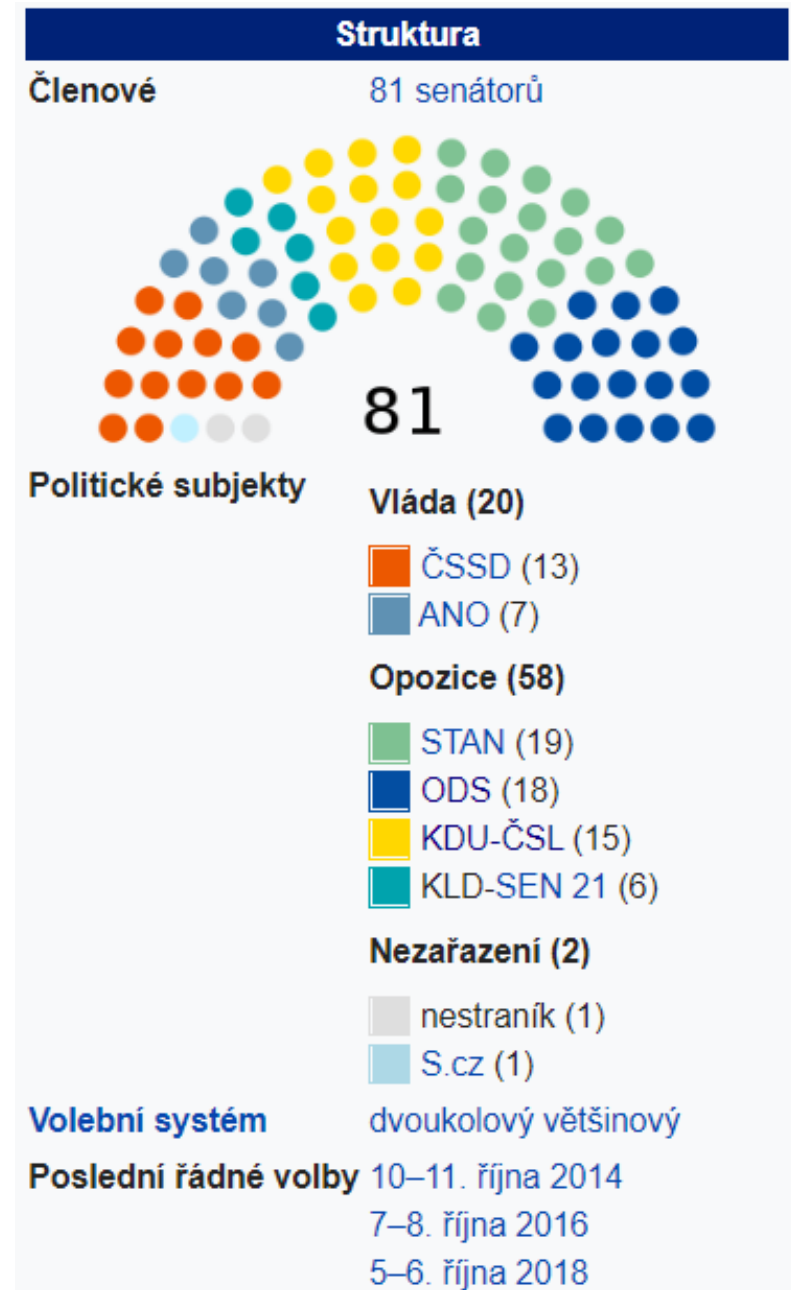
Struktura

| Členové | 81 senátorů |
|---|---|

81

| Politické subjekty | Vláda (20) ČSSD (13) ANO (7) Opozice (58) STAN (19) ODS (18) KDU-ČSL (15) KLD-SEN 21 (6) Nezařazení (2) nestraník (1) S.cz (1) |
|---|---|
| Volební systém | dvoukolový většinový |
| Poslední řádné volby | 10–11. října 2014 7–8. října 2016 5–6. října 2018 |